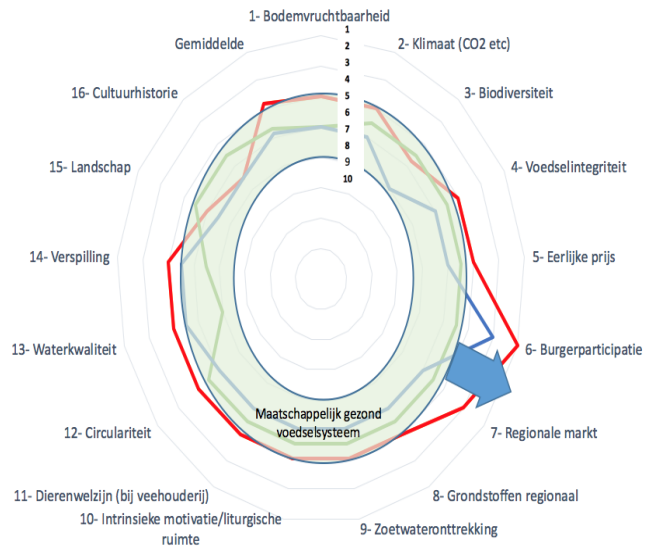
1- Bodemvruchtbaarheid

2- Klimaat (CO2 etc)

3- Biodiversiteit

4- Voedselintegriteit

5- Eerlijke prijs

6- Burgerparticipatie

7- Regionale markt

8- Grondstoffen regionaal

9- Zoetwateronttrekking

10- Intrinsieke motivatie/liturgische ruimte

11- Dierenwelzijn (bij veehouderij)

12- Circulariteit

13- Waterkwaliteit

14- Verspilling

15- Landschap

16- Cultuurhistorie

Gemiddelde

1
2
3
4
5
6
7
8
9
10

Maatschappelijk gezond voedselsysteem